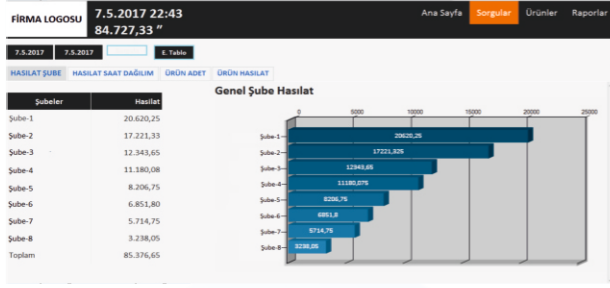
FİRMA LOGOSU
7.5.2017 22:43
84.727,33 ”
Ana Sayfa Sorgular Ürünler Raporlar
7.5.2017 7.5.2017 E. Tablo
HASILAT ŞUBE HASILAT SAAT DAĞILIM ÜRÜN ADET ÜRÜN HASILAT

| Şubeler | Hasılat |
|---|---|
| Şube-1 | 20.620,25 |
| Şube-2 | 17.221,33 |
| Şube-3 | 12.343,65 |
| Şube-4 | 11.180,08 |
| Şube-5 | 8.206,75 |
| Şube-6 | 6.851,80 |
| Şube-7 | 5.714,75 |
| Şube-8 | 3.238,05 |
| Toplam | 85.376,65 |

Genel Şube Hasılat
0 5000 10000 15000 20000 25000
Şube-1 20620,25
Şube-2 17221,325
Şube-3 12343,65
Şube-4 11180,075
Şube-5 8206,75
Şube-6 6851,8
Şube-7 5714,75
Şube-8 3238,05